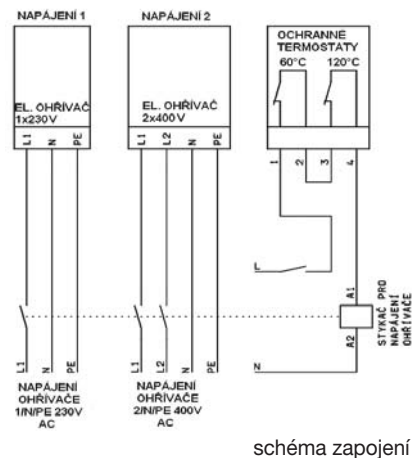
NAPÁJENÍ 1

NAPÁJENÍ 2

OCHRANNÉ TERMOSTATY

60°C

120°C

EL. OHŘÍVAČ 1x230V

EL. OHŘÍVAČ 2x400V

L1

N

PE

L1

L2

N

PE

1

2

3

4

L

A1

A2

STYKAČ PRO NAPÁJENÍ OHŘÍVAČE

L1

N

PE

L1

L2

N

PE

N

NAPÁJENÍ OHŘÍVAČE 1/N/PE 230V AC

NAPÁJENÍ OHŘÍVAČE 2/N/PE 400V AC

schéma zapojení